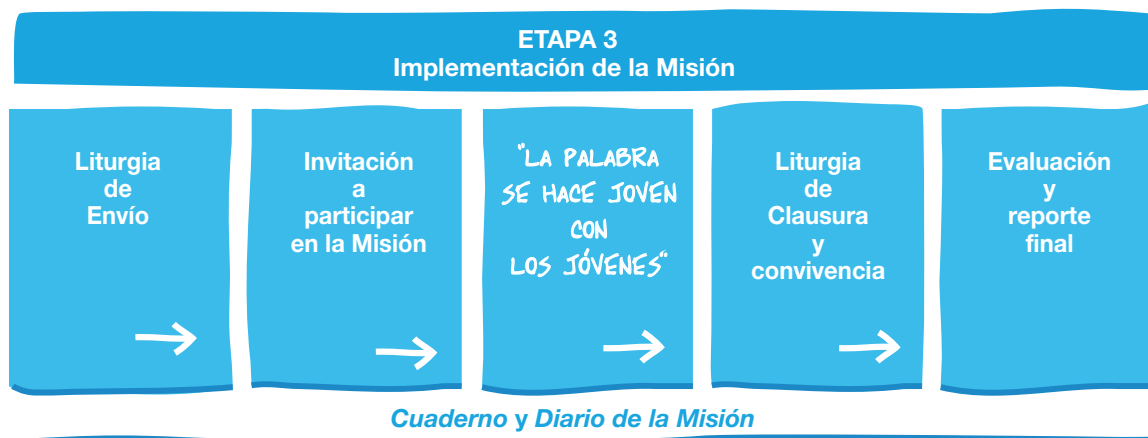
ETAPA 3
Implementación de la Misión

Liturgia de Envío

Invitación a participar en la Misión

"LA PALABRA SE HACE JOVEN CON LOS JÓVENES"

Liturgia de Clausura y convivencia

Evaluación y reporte final

Cuaderno y Diario de la Misión